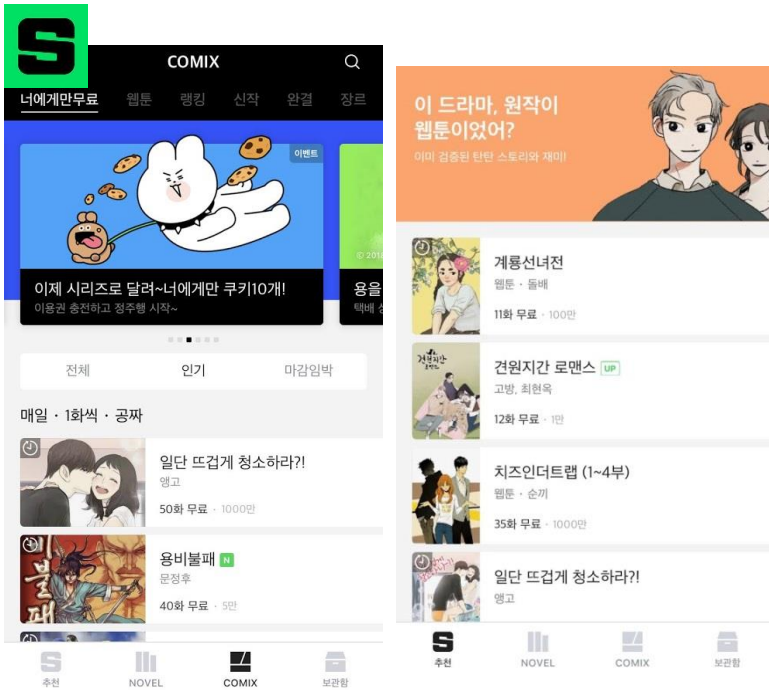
S

COMIX

너에게만무료 웹툰 랭킹 신작 완결 장르

이벤트

이제 시리즈로 달려~너에게만 쿠키10개!
이용권 충전하고 정주행 시작~

용을
택배 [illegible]

전체 인기 마감임박

매일 · 1화씩 · 공짜

일단 뜨겁게 청소하라?!
앵고
50화 무료 · 1000만

용비불패 N
문정후
40화 무료 · 5만

추천 NOVEL COMIX 보관함

이 드라마, 원작이 웹툰이었어?
이미 검증된 탄탄 스토리와 재미!

계룡선녀전
웹툰 · 돌배
11화 무료 · 100만

견원지간 로맨스 UP
고방, 최현옥
12화 무료 · 1만

치즈인더트랩 (1~4부)
웹툰 · 순끼
35화 무료 · 1000만

일단 뜨겁게 청소하라?!
앵고

S
추천 NOVEL COMIX 보관함